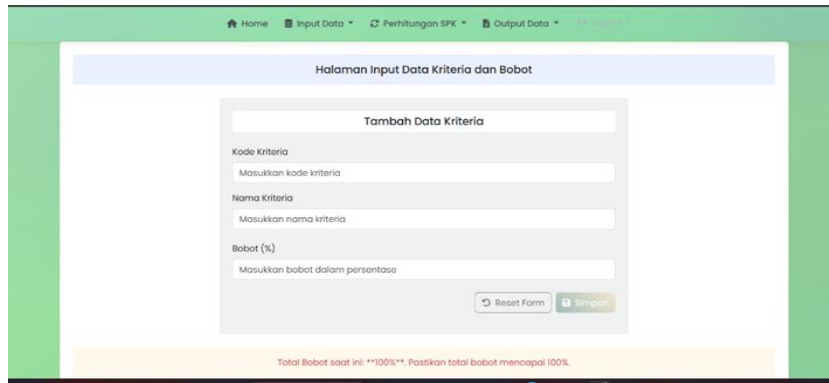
Home Input Data ▾ Perhitungan SPK ▾ Output Data ▾ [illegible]

Halaman Input Data Kriteria dan Bobot

Tambah Data Kriteria

Kode Kriteria

Masukkan kode kriteria

Nama Kriteria

Masukkan nama kriteria

Bobot (%)

Masukkan bobot dalam persentase

Reset Form Simpan

Total Bobot saat ini: **100%**. Pastikan total bobot mencapai 100%.